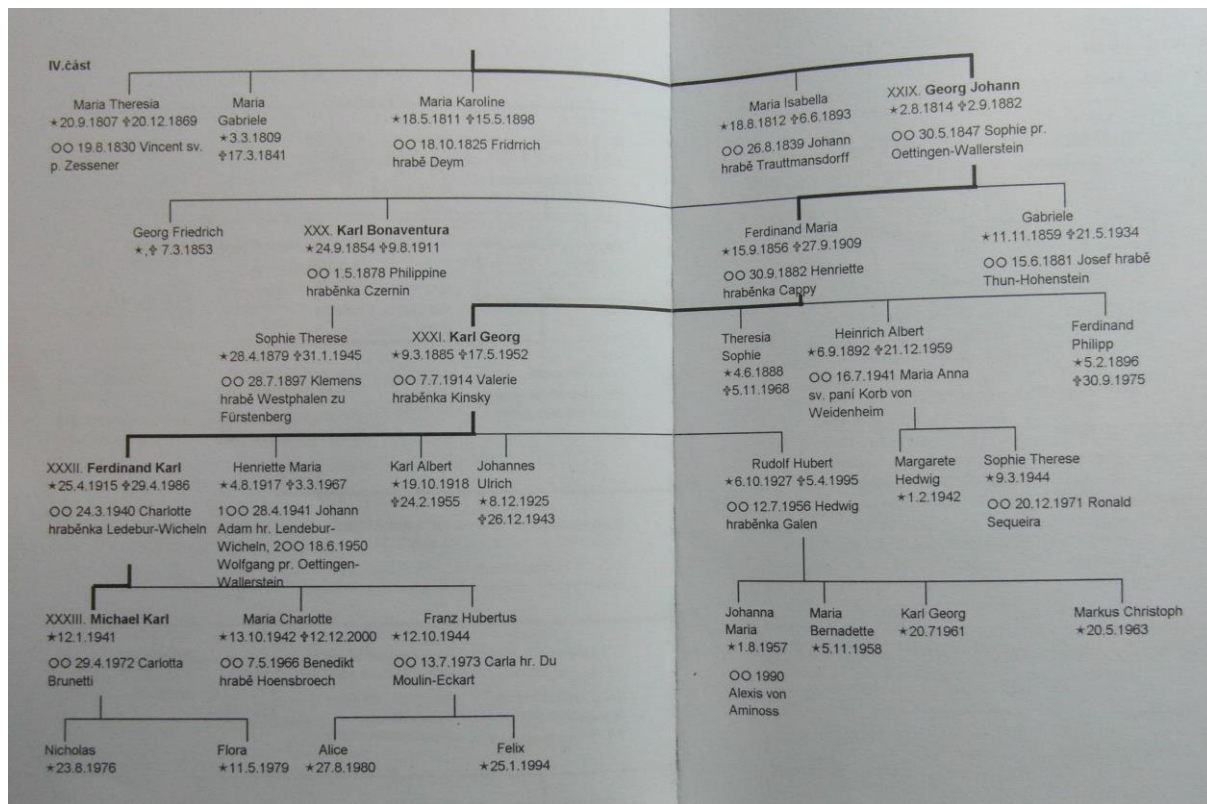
IV.část

Maria Theresia
★20.9.1807 ✝20.12.1869
OO 19.8.1830 Vincent sv. p. Zessener

Maria Gabriele
★3.3.1809
✝17.3.1841

Maria Karoline
★18.5.1811 ✝15.5.1898
OO 18.10.1825 Fridrrich hrabě Deym

Maria Isabella
★18.8.1812 ✝6.6.1893
OO 26.8.1839 Johann hrabě Trauttmansdorff

XXIX. **Georg Johann**
★2.8.1814 ✝2.9.1882
OO 30.5.1847 Sophie pr. Oettingen-Wallerstein

Georg Friedrich
★,✝ 7.3.1853

XXX. **Karl Bonaventura**
★24.9.1854 ✝9.8.1911
OO 1.5.1878 Philippine hraběnka Czernin

Ferdinand Maria
★15.9.1856 ✝27.9.1909
OO 30.9.1882 Henriette hraběnka Cappy

Gabriele
★11.11.1859 ✝21.5.1934
OO 15.6.1881 Josef hrabě Thun-Hohenstein

Sophie Therese
★28.4.1879 ✝31.1.1945
OO 28.7.1897 Klemens hrabě Westphalen zu Fürstenberg

XXXI. **Karl Georg**
★9.3.1885 ✝17.5.1952
OO 7.7.1914 Valerie hraběnka Kinsky

Theresia Sophie
★4.6.1888
✝5.11.1968

Heinrich Albert
★6.9.1892 ✝21.12.1959
OO 16.7.1941 Maria Anna sv. paní Korb von Weidenheim

Ferdinand Philipp
★5.2.1896
✝30.9.1975

XXXII. **Ferdinand Karl**
★25.4.1915 ✝29.4.1986
OO 24.3.1940 Charlotte hraběnka Ledebur-Wicheln

Henriette Maria
★4.8.1917 ✝3.3.1967
1OO 28.4.1941 Johann Adam hr. Lendebur-Wicheln, 2OO 18.6.1950 Wolfgang pr. Oettingen-Wallerstein

Karl Albert
★19.10.1918
✝24.2.1955

Johannes Ulrich
★8.12.1925
✝26.12.1943

Rudolf Hubert
★6.10.1927 ✝5.4.1995
OO 12.7.1956 Hedwig hraběnka Galen

Margarete Hedwig
★1.2.1942

Sophie Therese
★9.3.1944
OO 20.12.1971 Ronald Sequeira

XXXIII. **Michael Karl**
★12.1.1941
OO 29.4.1972 Carlotta Brunetti

Maria Charlotte
★13.10.1942 ✝12.12.2000
OO 7.5.1966 Benedikt hrabě Hoensbroech

Franz Hubertus
★12.10.1944
OO 13.7.1973 Carla hr. Du Moulin-Eckart

Johanna Maria
★1.8.1957
OO 1990 Alexis von Aminoss

Maria Bernadette
★5.11.1958

Karl Georg
★20.71961

Markus Christoph
★20.5.1963

Nicholas
★23.8.1976

Flora
★11.5.1979

Alice
★27.8.1980

Felix
★25.1.1994